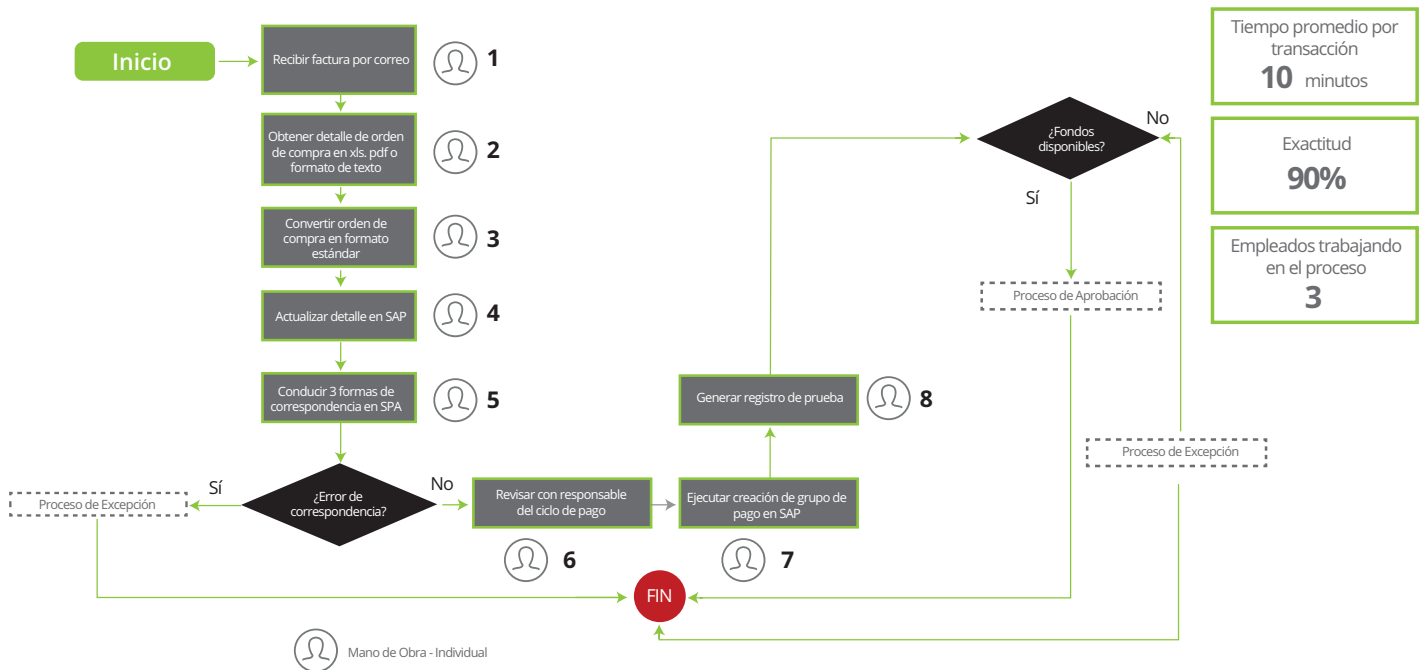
Inicio

Recibir factura por correo
1

Obtener detalle de orden de compra en xls. pdf o formato de texto
2

Convertir orden de compra en formato estándar
3

Actualizar detalle en SAP
4

Conducir 3 formas de correspondencia en SPA
5

Sí
Proceso de Excepción
¿Error de correspondencia?
No

Revisar con responsable del ciclo de pago
6

Ejecutar creación de grupo de pago en SAP
7

Generar registro de prueba
8

¿Fondos disponibles?
No
Sí

Proceso de Aprobación

Proceso de Excepción

FIN

Mano de Obra - Individual

Tiempo promedio por transacción
10 minutos

Exactitud
90%

Empleados trabajando en el proceso
3